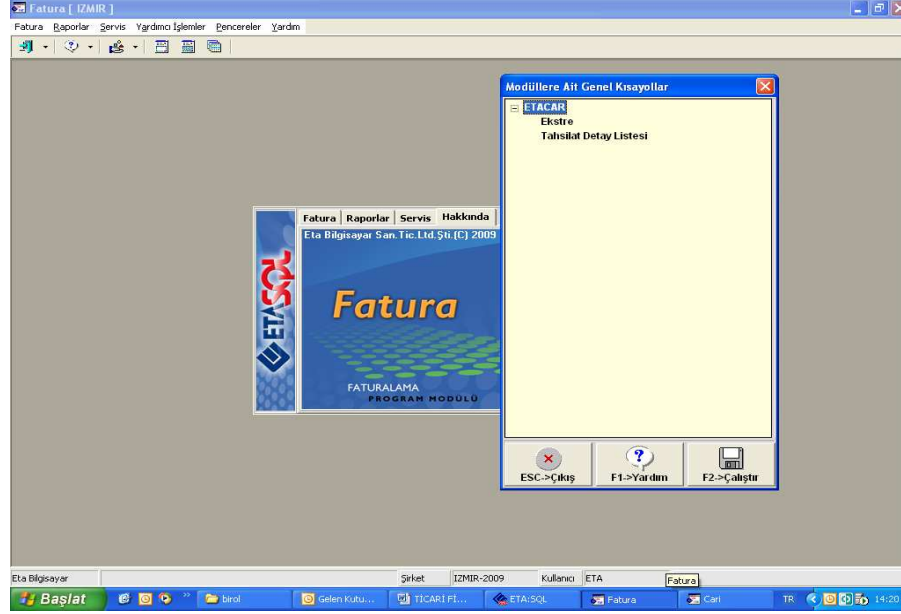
Fatura [ IZMIR ]

Fatura Raporlar Servis Yardımcı İşlemler Pencereler Yardım

Modüllere Ait Genel Kısayollar

ETACAR
Ekstre
Tahsilat Detay Listesi

Fatura | Raporlar | Servis | Hakkında
Eta Bilgisayar San.Tic.Ltd.Şti.(C) 2009

ETASQL

Fatura

FATURALAMA
PROGRAM MODÜLÜ

ESC->Çıkış
F1->Yardım
F2->Çalıştır

Eta Bilgisayar | Şirket | IZMIR-2009 | Kullanıcı | ETA | Fatura

Başlat | birol | Gelen Kutu... | TICARI FI... | ETA:SQL | Fatura | Cari | TR 14:20